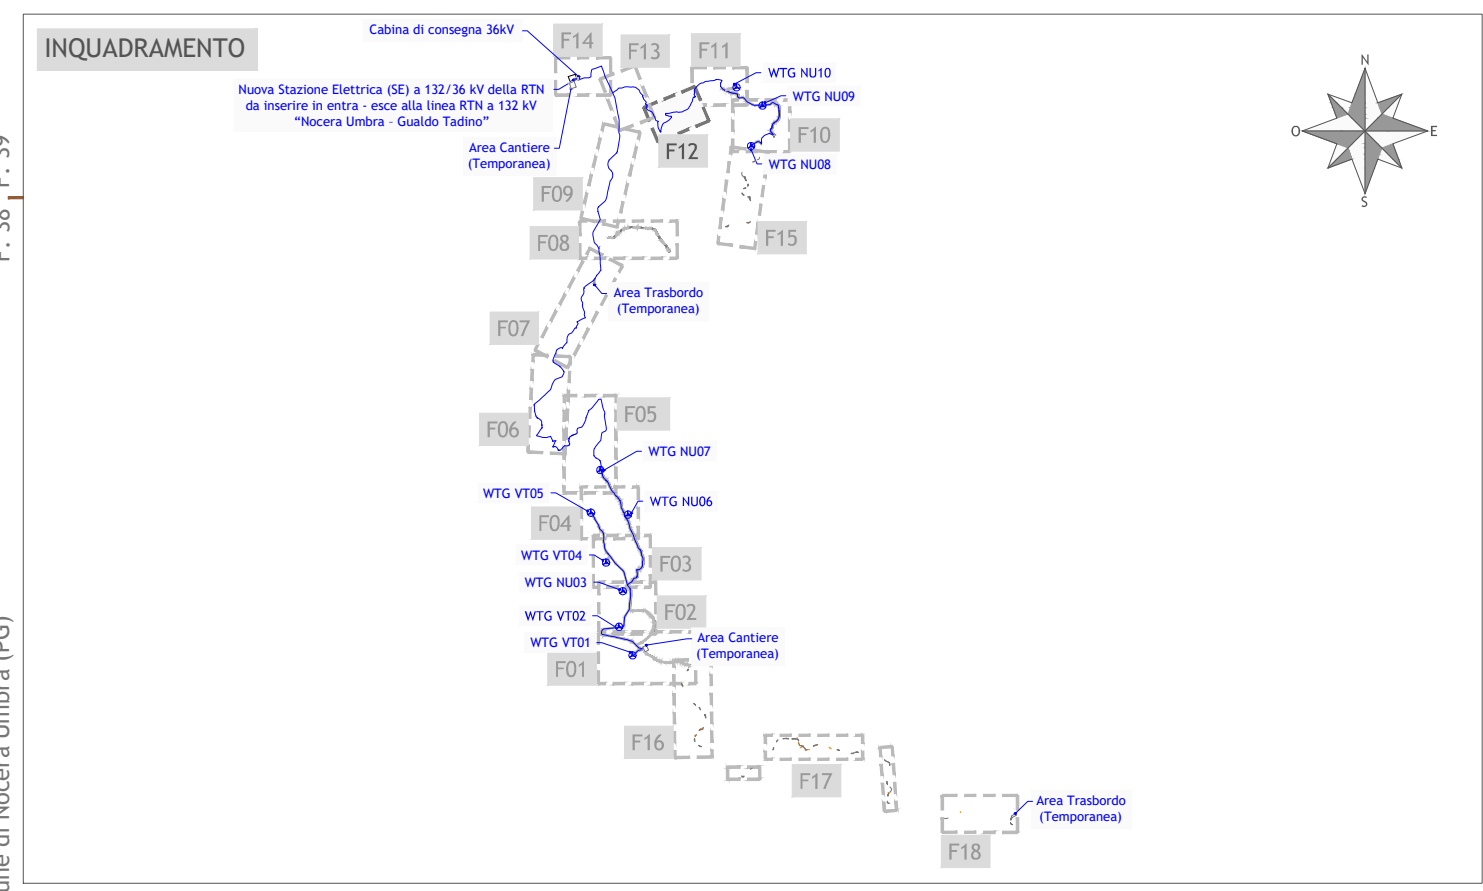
INQUADRAMENTO

Cabina di consegna 36kV

Nuova Stazione Elettrica (SE) a 132/36 kV della RTN da inserire in entra - esce alla linea RTN a 132 kV "Nocera Umbra - Gualdo Tadino"

Area Cantiere (Temporanea)

F14
F13
F11
F12
F10
F09
F08
F15
F07
F06
F05
F04
F03
F02
F01
F16
F17
F18

WTG NU10
WTG NU09
WTG NU08

Area Trasbordo (Temporanea)

WTG NU07
WTG VT05
WTG NU06
WTG VT04
WTG NU03
WTG VT02
WTG VT01

Area Cantiere (Temporanea)

Area Trasbordo (Temporanea)

N
O
E
S

F. 38 F. 39

une di Nocera Umbra (PG)